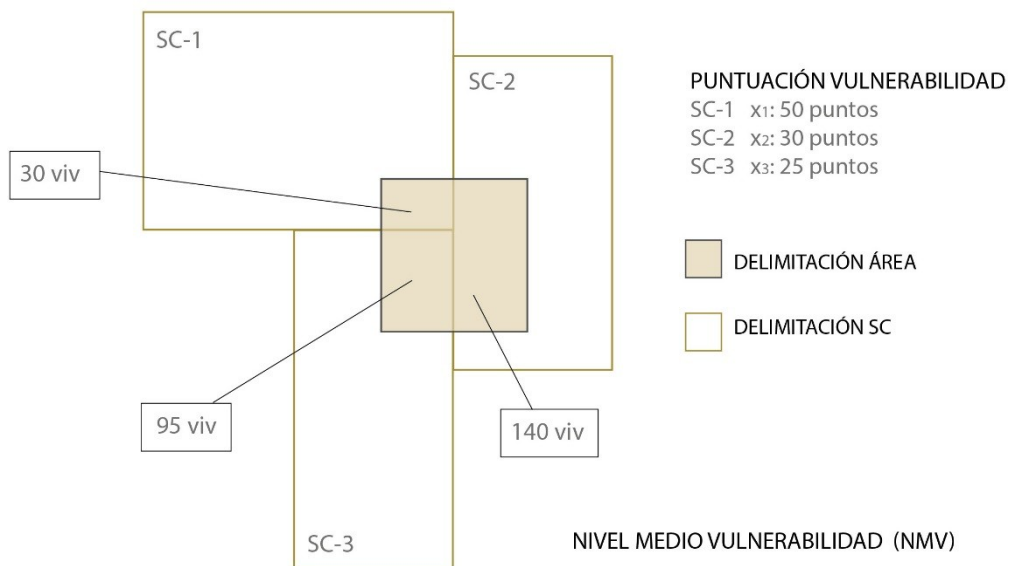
SC-1

SC-2

30 viv

PUNTUACIÓN VULNERABILIDAD
SC-1 $x_1$: 50 puntos
SC-2 $x_2$: 30 puntos
SC-3 $x_3$: 25 puntos

DELIMITACIÓN ÁREA

DELIMITACIÓN SC

95 viv

140 viv

SC-3

NIVEL MEDIO VULNERABILIDAD (NMV)